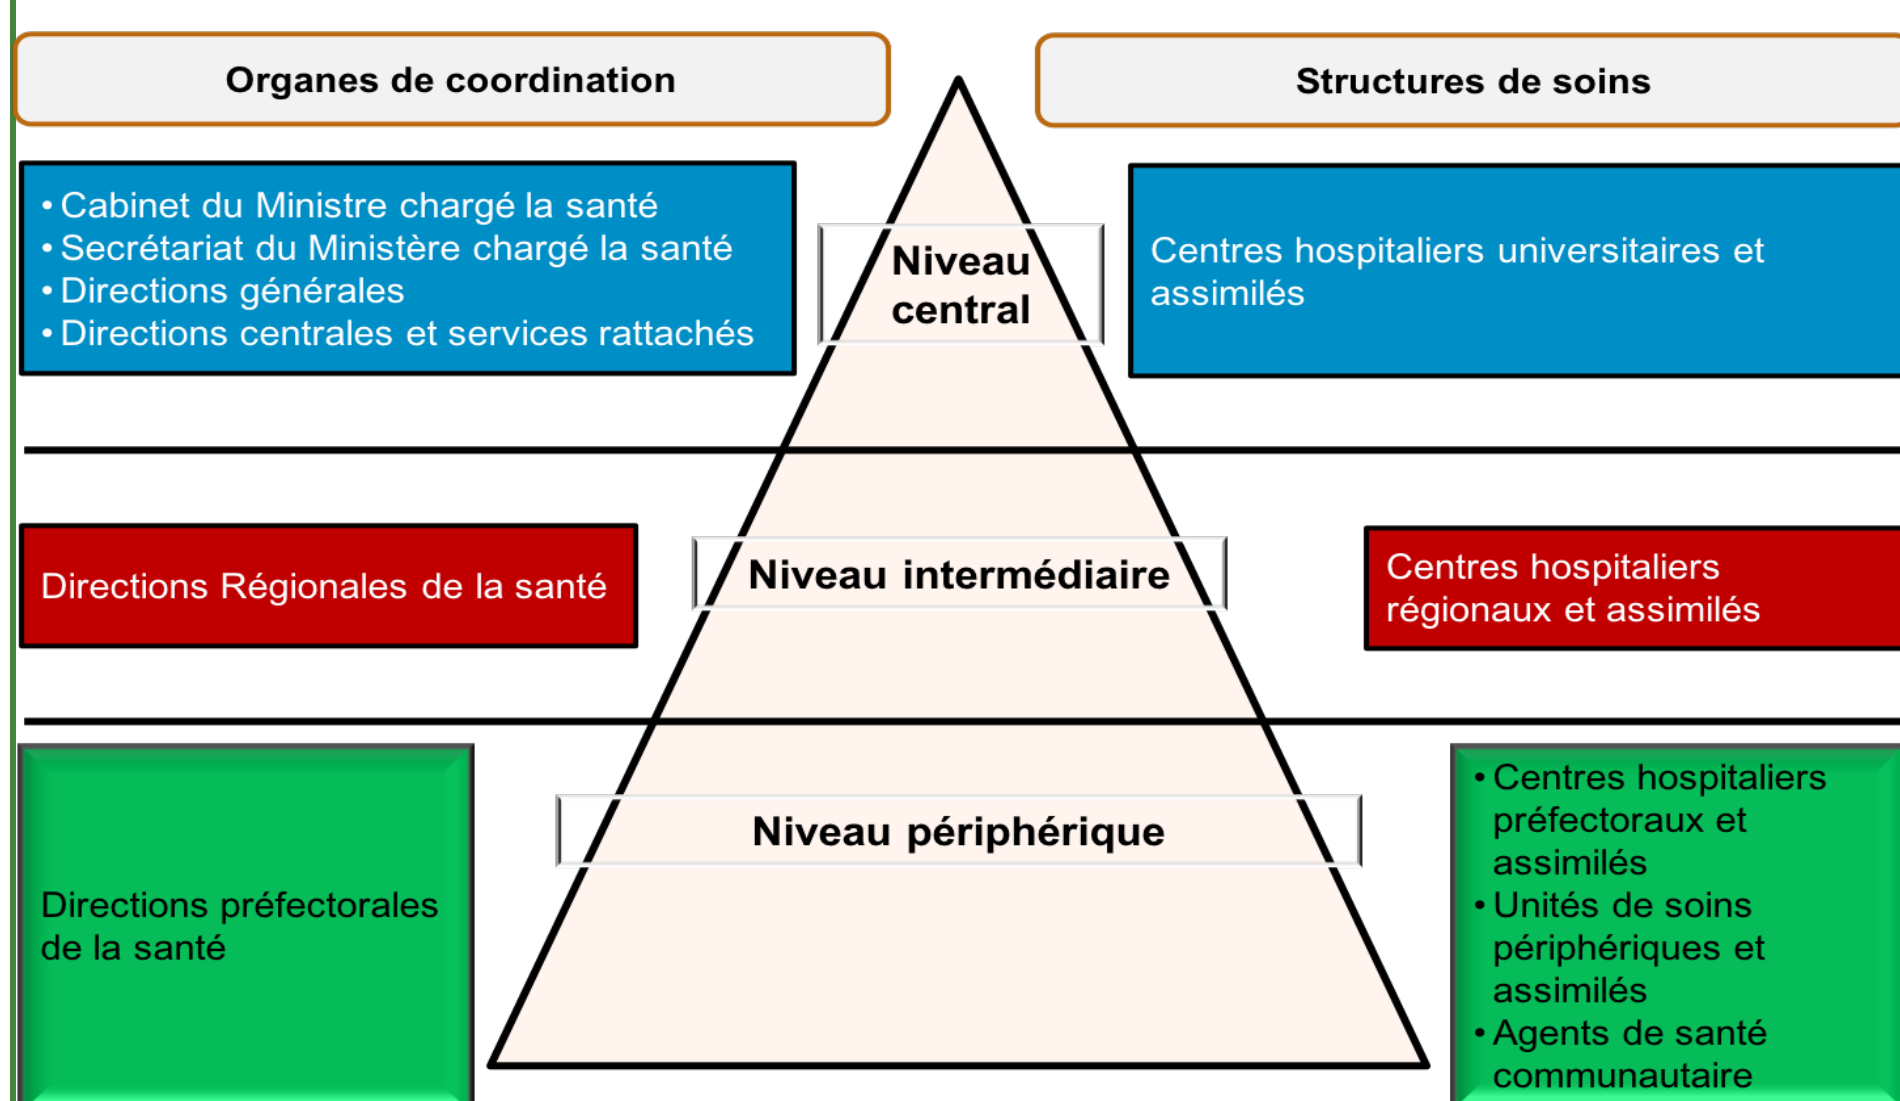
Organes de coordination

Structures de soins

• Cabinet du Ministre chargé la santé
• Secrétariat du Ministère chargé la santé
• Directions générales
• Directions centrales et services rattachés

Niveau central

Centres hospitaliers universitaires et assimilés

Directions Régionales de la santé

Niveau intermédiaire

Centres hospitaliers régionaux et assimilés

Directions préfectorales de la santé

Niveau périphérique

• Centres hospitaliers préfectoraux et assimilés
• Unités de soins périphériques et assimilés
• Agents de santé communautaire